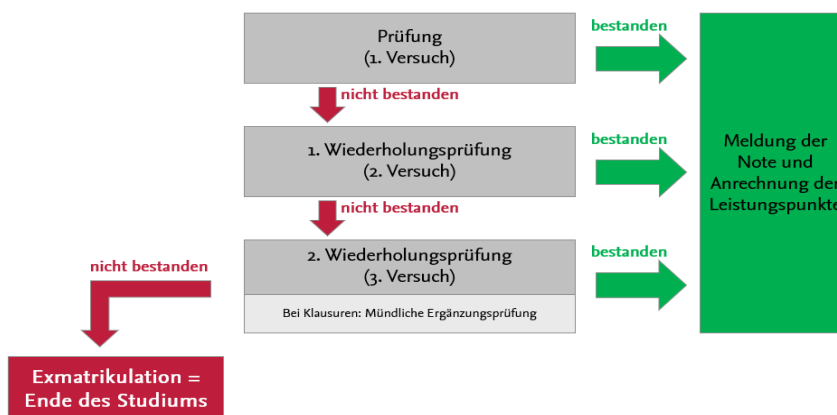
Prüfung
(1. Versuch)

bestanden

nicht bestanden

1. Wiederholungsprüfung
(2. Versuch)

bestanden

Meldung der Note und Anrechnung der Leistungspunkte

nicht bestanden

nicht bestanden

2. Wiederholungsprüfung
(3. Versuch)

bestanden

Bei Klausuren: Mündliche Ergänzungsprüfung

Exmatrikulation = Ende des Studiums